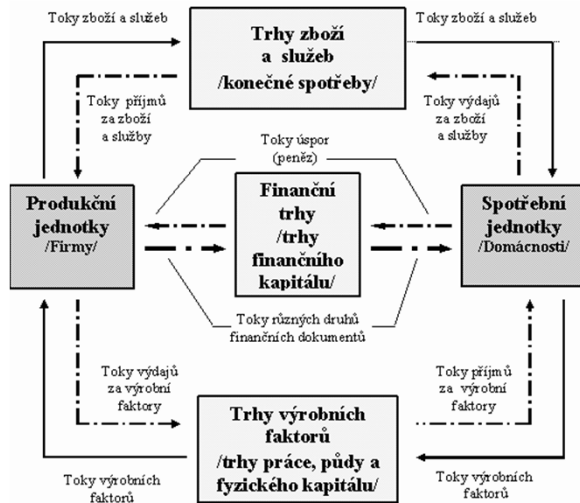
Toky zboží a služeb

Trhy zboží a služeb /konečné spotřeby/

Toky zboží a služeb

Toky příjmů za zboží a služby

Toky výdajů za zboží a služby

Toky úspor (peněz)

Produkční jednotky /Firmy/

Finanční trhy /trhy finančního kapitálu/

Spotřební jednotky /Domácnosti/

Toky různých druhů finančních dokumentů

Toky výdajů za výrobní faktory

Toky příjmů za výrobní faktory

Trhy výrobních faktorů /trhy práce, půdy a fyzického kapitálu/

Toky výrobních faktorů

Toky výrobních faktorů